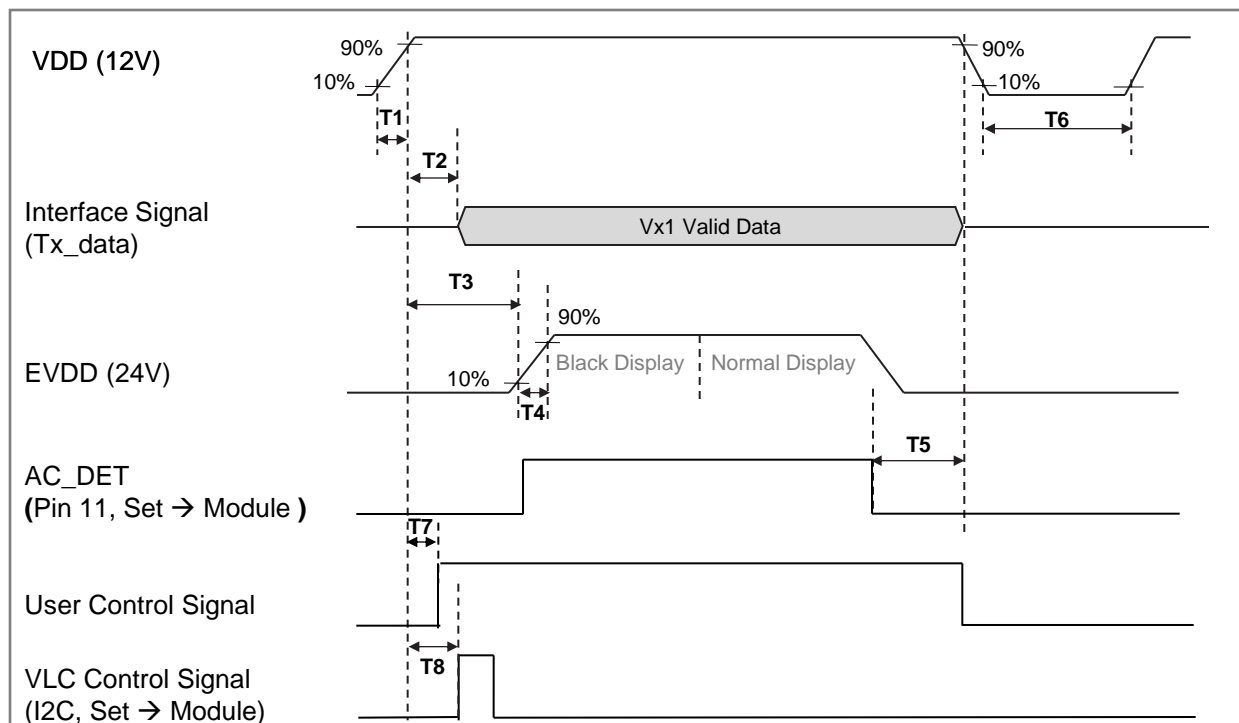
VDD (12V)

90%

10%

T1

T2

90%

10%

T6

Interface Signal (Tx_data)

Vx1 Valid Data

T3

90%

EVDD (24V)

10%

Black Display

Normal Display

T4

AC_DET (Pin 11, Set → Module )

T5

T7

User Control Signal

T8

VLC Control Signal (I2C, Set → Module)